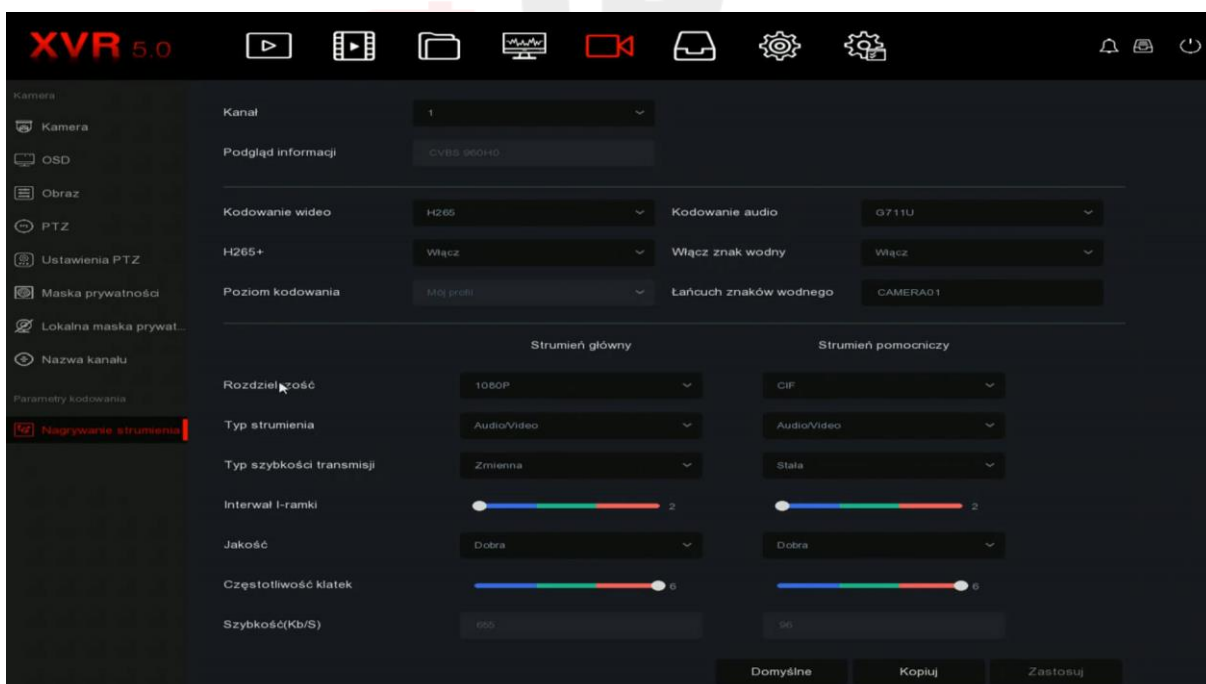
XVR 5.0

Kamera
Kamera
OSD
Obraz
PTZ
Ustawienia PTZ
Maska prywatności
Lokalna maska prywat...
Nazwa kanału
Parametry kodowania
Nagrywanie strumienia

Kanał 1
Podgląd informacji CVBS 960H0

Kodowanie wideo H265
Kodowanie audio G711U
H265+ Włącz
Włącz znak wodny Włącz
Poziom kodowania Mój profil
Łańcuch znaków wodnego CAMERA01

Strumień główny
Strumień pomocniczy

| | Strumień główny | Strumień pomocniczy |
|---|---|---|
| Rozdzielczość | 1080P | CIF |
| Typ strumienia | Audio/Video | Audio/Video |
| Typ szybkości transmisji | Zmienna | Stała |
| Interwał I-ramki | 2 | 2 |
| Jakość | Dobra | Dobra |
| Częstotliwość klatek | 6 | 6 |
| Szybkość(Kb/S) | 655 | 96 |

Domyślne Kopiuj Zastosuj